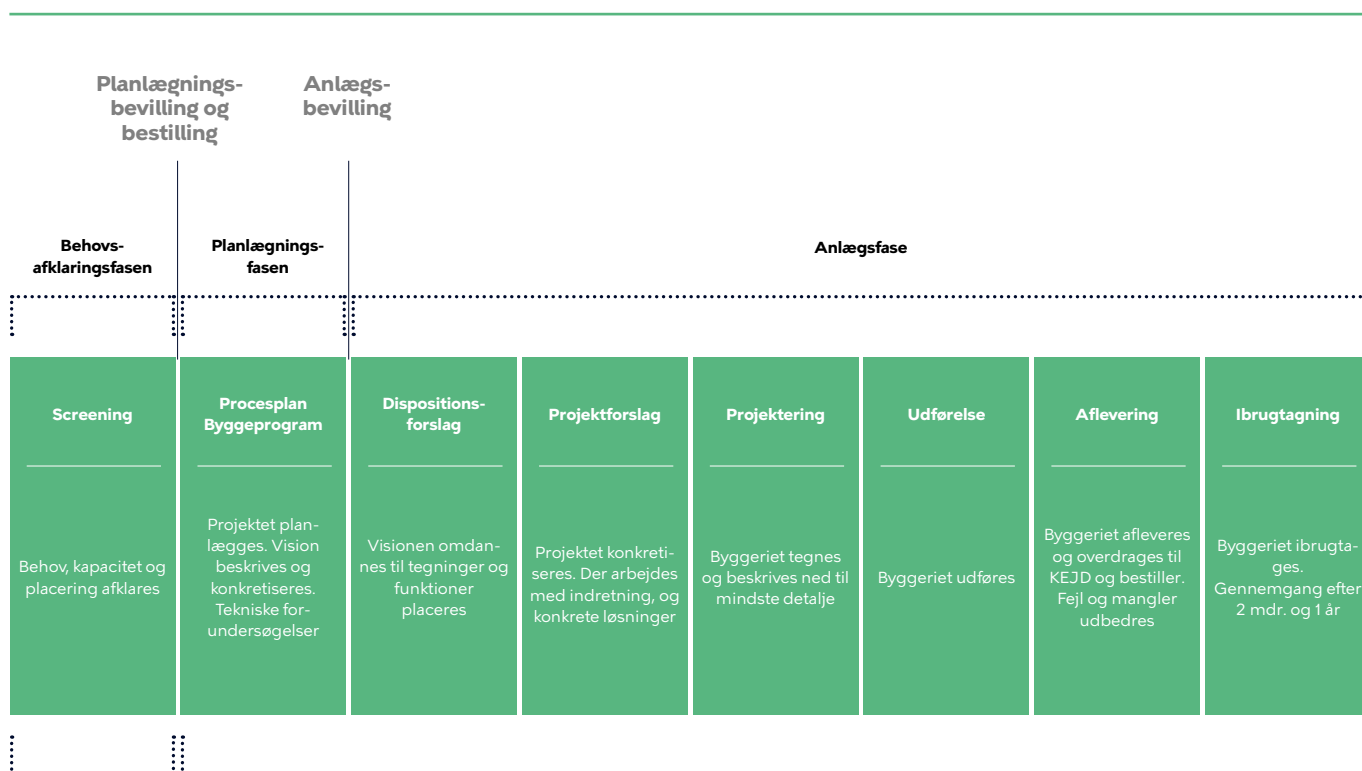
Planlægningsbevilling og bestilling

Anlægsbevilling

Behovsafklaringsfasen

Planlægningsfasen

Anlægsfase

Screening

Behov, kapacitet og placering afklares

Procesplan Byggeprogram

Projektet planlægges. Vision beskrives og konkretiseres. Tekniske forundersøgelser

Dispositionsforslag

Visionen omdannes til tegninger og funktioner placeres

Projektforslag

Projektet konkretiseres. Der arbejdes med indretning, og konkrete løsninger

Projektering

Byggeriet tegnes og beskrives ned til mindste detalje

Udførelse

Byggeriet udføres

Aflevering

Byggeriet afleveres og overdrages til KEJD og bestiller. Fejl og mangler udbedres

Ibrugtagning

Byggeriet ibrugtages. Gennemgang efter 2 mdr. og 1 år